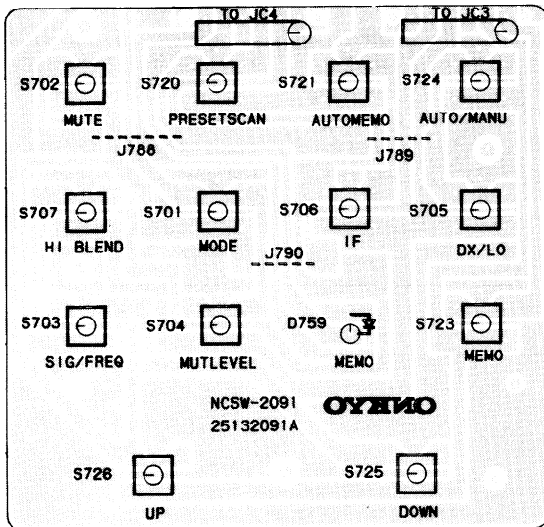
TO JC4

TO JC3

S702 MUTE

S720 PRESETSCAN

S721 AUTOMEMO

S724 AUTO/MANU

J788

J789

S707 HI BLEND

S701 MODE

S706 IF

S705 DX/LO

J790

S703 SIG/FREQ

S704 MUTLEVEL

D759 MEMO

S723 MEMO

NCSW-2091
25132091A

ONKYO

S726 UP

S725 DOWN